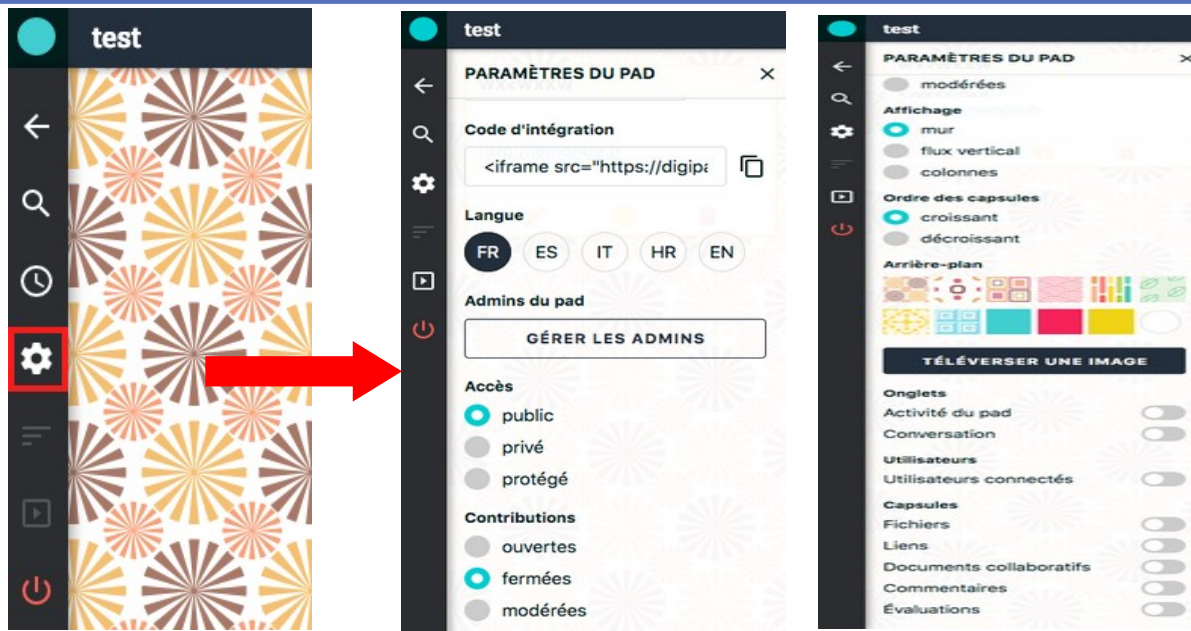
test

test

PARAMÈTRES DU PAD ×

Code d'intégration

<iframe src="https://digipa

Langue

FR ES IT HR EN

Admins du pad

GÉRER LES ADMINS

Accès

public

privé

protégé

Contributions

ouvertes

fermées

modérées

test

PARAMÈTRES DU PAD

modérées

Affichage

mur

flux vertical

colonnes

Ordre des capsules

croissant

décroissant

Arrière-plan

TÉLÉVERSER UNE IMAGE

Onglets

Activité du pad

Conversation

Utilisateurs

Utilisateurs connectés

Capsules

Fichiers

Liens

Documents collaboratifs

Commentaires

Évaluations